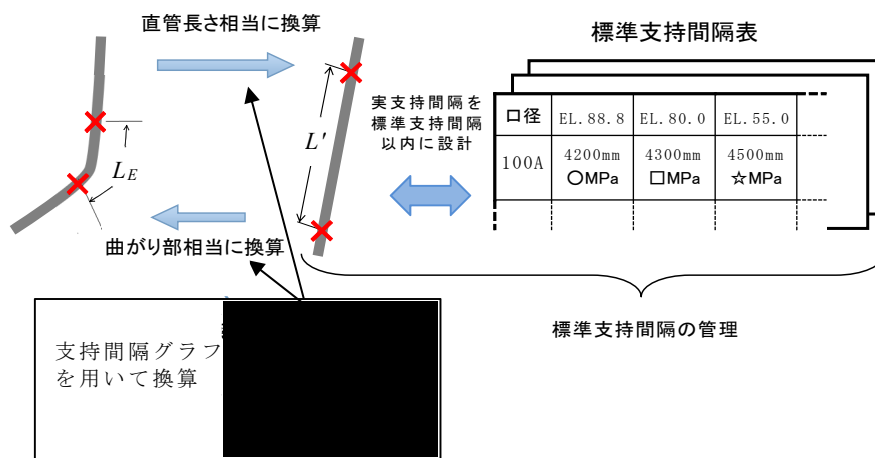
直管長さ相当に換算

標準支持間隔表

$L_E$

$L'$

実支持間隔を標準支持間隔以内に設計

| 口径 | EL. 88. 8 | EL. 80. 0 | EL. 55. 0 |
|---|---|---|---|
| 100A | 4200mm ○MPa | 4300mm □MPa | 4500mm ☆MPa |

曲がり部相当に換算

支持間隔グラフ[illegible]を用いて換算

標準支持間隔の管理